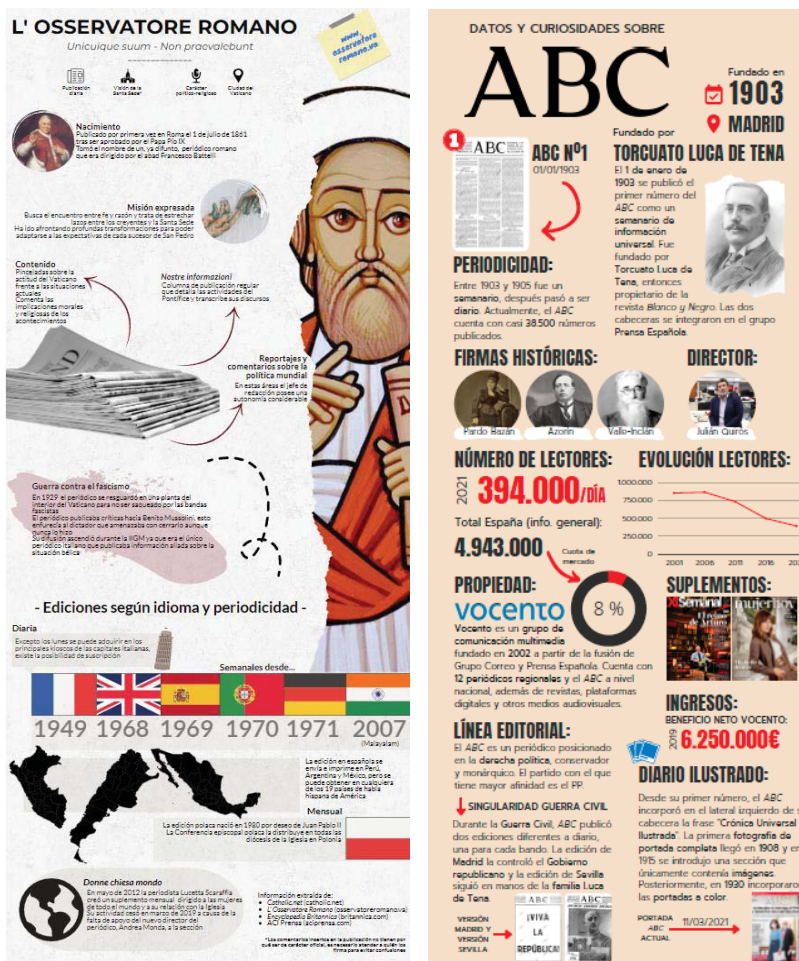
L' OSSERVATORE ROMANO

Unicuique suum - Non praevalebunt

www.osservatoreromano.va

Publicación diaria | Visión de la Santa Sede | Carácter político-religioso | Ciudad del Vaticano

Nacimiento
Publicado por primera vez en Roma el 1 de julio de 1861 tras ser aprobado por el Papa Pío IX. Tomó el nombre de un, ya difunto, periódico romano que era dirigido por el abad Francesco Battelli

Misión expresada
Busca el encuentro entre fe y razón y trata de estrechar lazos entre los creyentes y la Santa Sede. Ha ido afrontando profundas transformaciones para poder adaptarse a las expectativas de cada sucesor de San Pedro

Contenido
Pinceladas sobre la actitud del Vaticano frente a las situaciones actuales. Comenta las implicaciones morales y religiosas de los acontecimientos

Nostre informazioni
Columna de publicación regular que detalla las actividades del Pontífice y transcribe sus discursos

Reportajes y comentarios sobre la política mundial
En estas áreas el jefe de redacción posee una autonomía considerable

Guerra contra el fascismo
En 1929 el periódico se resguardó en una planta del interior del Vaticano para no ser saqueado por las bandas fascistas. El periódico publicaba críticas hacia Benito Mussolini, esto enfureció al dictador que amenazaba con cerrarlo aunque nunca lo hizo. Su difusión ascendió durante la IIGM ya que era el único periódico italiano que publicaba información aliada sobre la situación bélica

- Ediciones según idioma y periodicidad -

Diaria
Excepto los lunes se puede adquirir en los principales kioscos de las capitales italianas, existe la posibilidad de suscripción

Semanales desde...

1949 1968 1969 1970 1971 2007
(Malayalam)

La edición en española se envía e imprime en Perú, Argentina y México, pero se puede obtener en cualquiera de los 19 países de habla hispana de América

Mensual
La edición polaca nació en 1980 por deseo de Juan Pablo II. La Conferencia episcopal polaca la distribuye en todas las diócesis de la Iglesia en Polonia

Donne chiesa mondo
En mayo de 2012 la periodista Lucetta Scaraffia creó un suplemento mensual dirigido a las mujeres de todo el mundo y a su relación con la Iglesia. Su actividad cesó en marzo de 2019 a causa de la falta de apoyo del nuevo director del periódico, Andrea Monda, a la sección

Información extraída de:
• Catholic.net (catholic.net)
• L'Osservatore Romano (osservatoreromano.va)
• Encyclopædia Britannica (britannica.com)
• ACI Prensa (aciprensa.com)

*Los comentarios insertos en la publicación no tienen por qué ser de carácter oficial, es necesario atender a quién los firma para evitar confusiones

DATOS Y CURIOSIDADES SOBRE
ABC
Fundado en
1903
MADRID

1
ABC Nº1
01/01/1903

Fundado por
TORCUATO LUCA DE TENA
El 1 de enero de 1903 se publicó el primer número del ABC como un semanario de información universal. Fue fundado por Torcuato Luca de Tena, entonces propietario de la revista Blanco y Negro. Las dos cabeceras se integraron en el grupo Prensa Española.

PERIODICIDAD:
Entre 1903 y 1905 fue un semanario, después pasó a ser diario. Actualmente, el ABC cuenta con casi 38.500 números publicados.

FIRMAS HISTÓRICAS:
Pardo Bazán | Azorín | Valle-Inclán

DIRECTOR:
Julián Quirós

NÚMERO DE LECTORES:
2021 394.000/DÍA
Total España (info. general):
4.943.000

EVOLUCIÓN LECTORES:
1.000.000
750.000
500.000
250.000
0
2001 2006 2011 2016 20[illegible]

Cuota de mercado
8 %

PROPIEDAD:
vocento
Vocento es un grupo de comunicación multimedia fundado en 2002 a partir de la fusión de Grupo Correo y Prensa Española. Cuenta con 12 periódicos regionales y el ABC a nivel nacional, además de revistas, plataformas digitales y otros medios audiovisuales.

SUPLEMENTOS:
XLSemanal
Mujerhoy

INGRESOS:
BENEFICIO NETO VOCENTO:
2019 6.250.000€

LÍNEA EDITORIAL:
El ABC es un periódico posicionado en la derecha política, conservador y monárquico. El partido con el que tiene mayor afinidad es el PP.

SINGULARIDAD GUERRA CIVIL
Durante la Guerra Civil, ABC publicó dos ediciones diferentes a diario, una para cada bando. La edición de Madrid la controló el Gobierno republicano y la edición de Sevilla siguió en manos de la familia Luca de Tena.

VERSIÓN MADRID Y VERSIÓN SEVILLA
¡VIVA LA REPÚBLICA!

DIARIO ILUSTRADO:
Desde su primer número, el ABC incorporó en el lateral izquierdo de su cabecera la frase "Crónica Universal Ilustrada". La primera fotografía de portada completa llegó en 1908 y en 1915 se introdujo una sección que únicamente contenía imágenes. Posteriormente, en 1930 incorporaron las portadas a color.

PORTADA ABC ACTUAL
11/03/2021